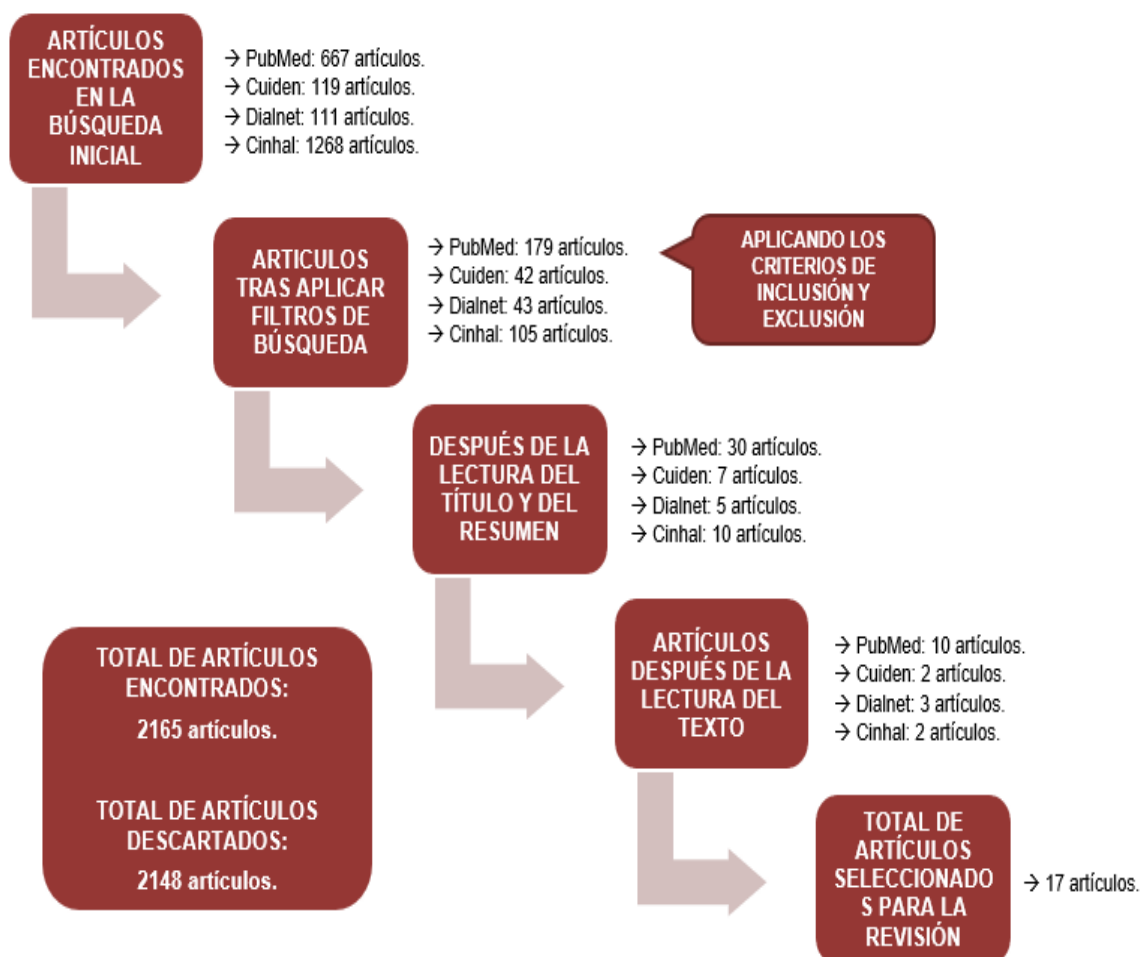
ARTÍCULOS ENCONTRADOS EN LA BÚSQUEDA INICIAL

→ PubMed: 667 artículos.
→ Cuiden: 119 artículos.
→ Dialnet: 111 artículos.
→ Cinhal: 1268 artículos.

ARTICULOS TRAS APLICAR FILTROS DE BÚSQUEDA

→ PubMed: 179 artículos.
→ Cuiden: 42 artículos.
→ Dialnet: 43 artículos.
→ Cinhal: 105 artículos.

APLICANDO LOS CRITERIOS DE INCLUSIÓN Y EXCLUSIÓN

DESPUÉS DE LA LECTURA DEL TÍTULO Y DEL RESUMEN

→ PubMed: 30 artículos.
→ Cuiden: 7 artículos.
→ Dialnet: 5 artículos.
→ Cinhal: 10 artículos.

TOTAL DE ARTÍCULOS ENCONTRADOS:
2165 artículos.

TOTAL DE ARTÍCULOS DESCARTADOS:
2148 artículos.

ARTÍCULOS DESPUÉS DE LA LECTURA DEL TEXTO

→ PubMed: 10 artículos.
→ Cuiden: 2 artículos.
→ Dialnet: 3 artículos.
→ Cinhal: 2 artículos.

TOTAL DE ARTÍCULOS SELECCIONADO S PARA LA REVISIÓN

→ 17 artículos.